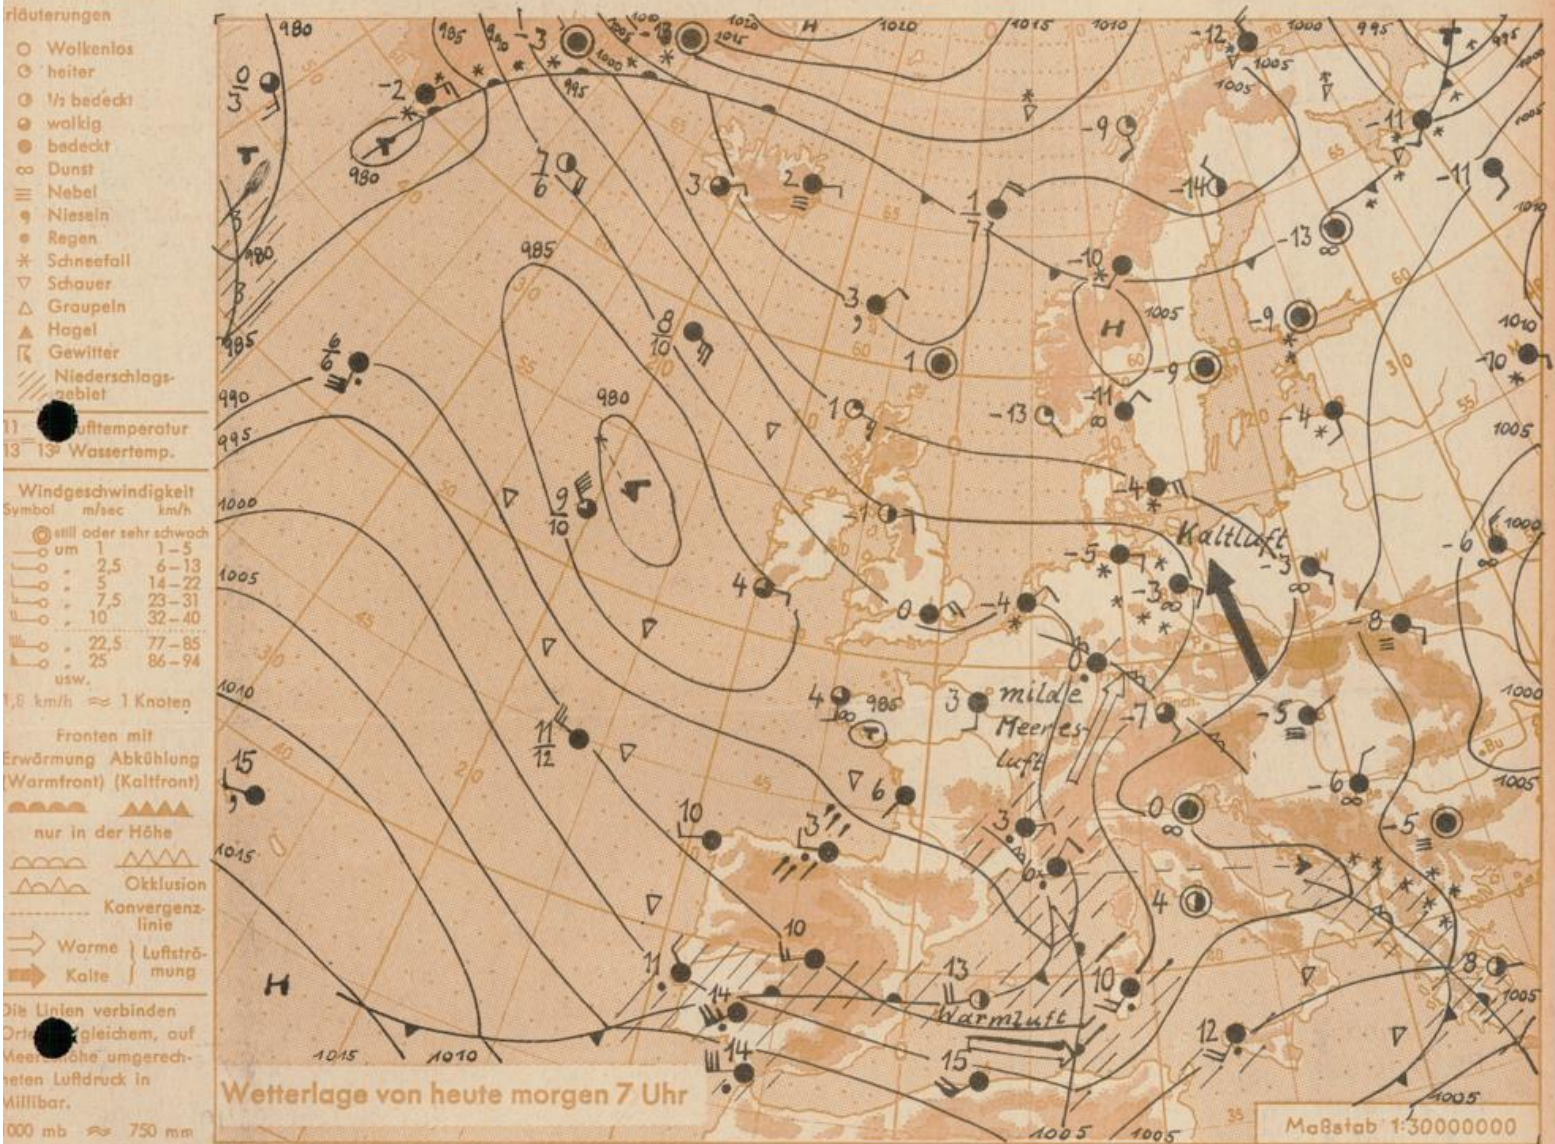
rläuterungen

Wolkenlos
heiter
½ bedeckt
wolkig
bedeckt
Dunst
Nebel
Nieseln
Regen
Schneefall
Schauer
Graupeln
Hagel
Gewitter
Niederschlagsgebiet

11 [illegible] Lufttemperatur
13 13° Wassertemp.

Windgeschwindigkeit
Symbol m/sec km/h
still oder sehr schwach
um 1 1–5
„ 2,5 6–13
„ 5 14–22
„ 7,5 23–31
„ 10 32–40
„ 22,5 77–85
„ 25 86–94
usw.
1,8 km/h ≈ 1 Knoten

Fronten mit
Erwärmung Abkühlung
(Warmfront) (Kaltfront)
nur in der Höhe
Okklusion
Konvergenzlinie
Warme } Luftströmung
Kalte

Die Linien verbinden Orte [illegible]gleichem, auf Meeres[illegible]höhe umgerechneten Luftdruck in Millibar.
1000 mb ≈ 750 mm

980 985 990 995 1000 1005 1010 1015 1020 H H H

$\frac{3}{0}$ -2 -3 -13 -12 -11 -9 -14 -11 $\frac{7}{6}$ 3 2 $\frac{1}{7}$ -10 -13 3 1 -9 -9 $\frac{6}{6}$ $\frac{8}{10}$ 1 -13 -11 -4 -10 -4 $\frac{9}{10}$ -1 -5 -3 -6 4 0 -4 -3 -8 8 4 3 -7 -5 $\frac{11}{12}$ -6 0 6 3 -5 15 10 3 6 4 10 11 13 10 8 14 14 12 15

Kaltluft

milde Meeresluft

Warmluft

Wetterlage von heute morgen 7 Uhr

Maßstab 1:30000000